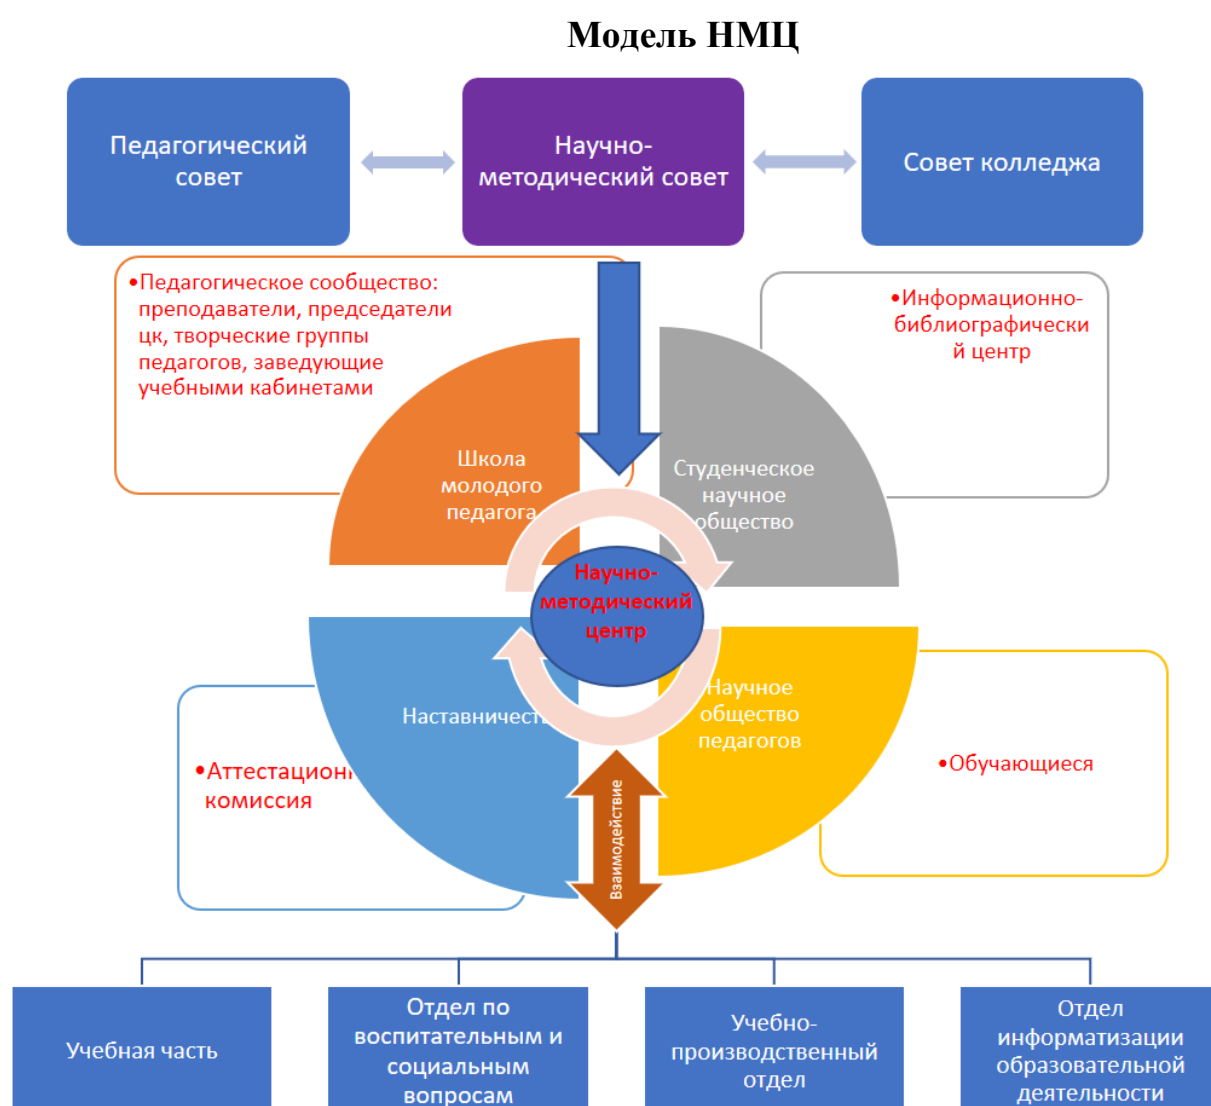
Модель НМЦ

Педагогический совет

Научно-методический совет

Совет колледжа

•Педагогическое сообщество: преподаватели, председатели цк, творческие группы педагогов, заведующие учебными кабинетами

•Информационно-библиографически й центр

Школа молодого педагога

Студенческое научное общество

Научно-методический центр

Наставничест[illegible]

Научное общество педагогов

•Аттестацион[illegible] комиссия

•Обучающиеся

Взаимодействие

Учебная часть

Отдел по воспитательным и социальным вопросам

Учебно-производственный отдел

Отдел информатизации образовательной деятельности